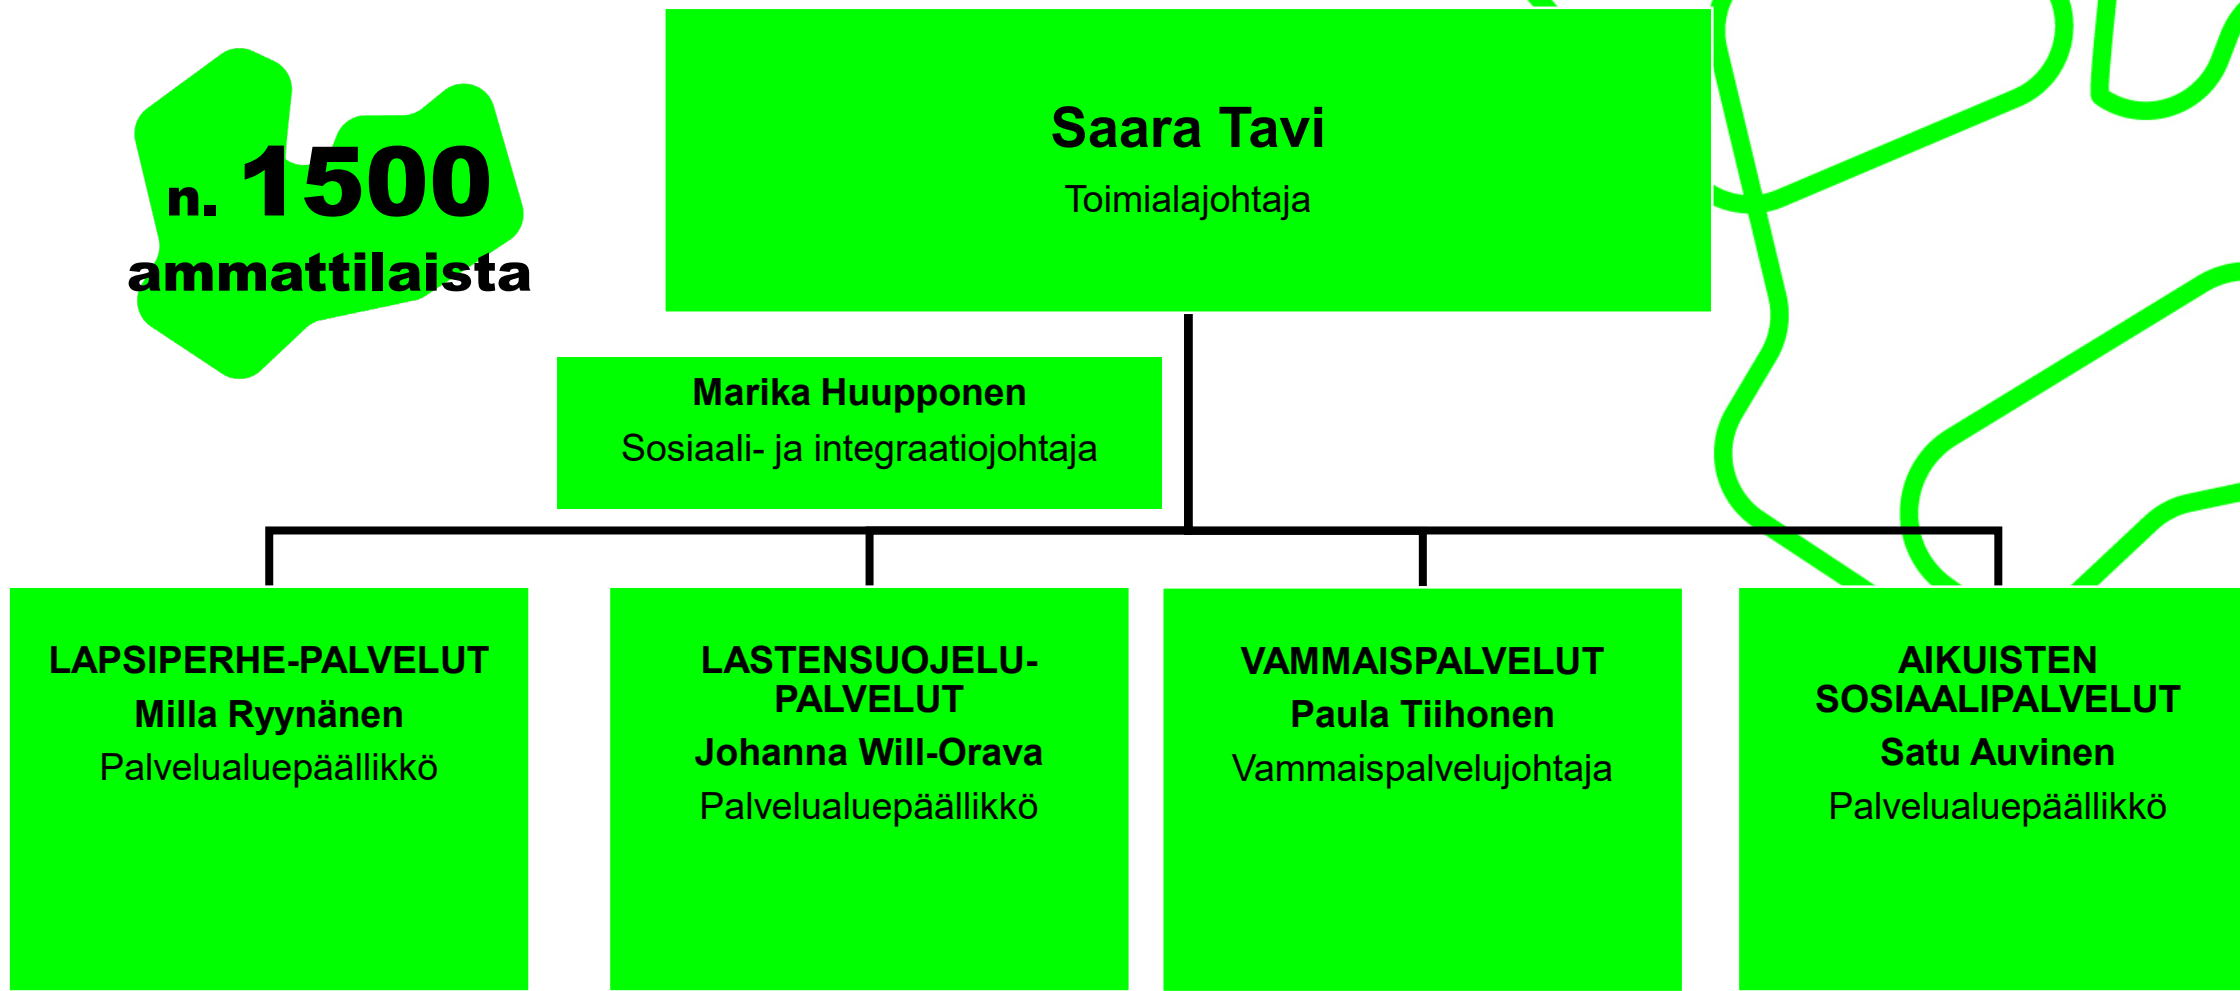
n. 1500 ammattilaista

Saara Tavi
Toimialajohtaja

Marika Huupponen
Sosiaali- ja integraatiojohtaja

LAPSIPERHE-PALVELUT
Milla Ryynänen
Palvelualuepäällikkö

LASTENSUOJELU-PALVELUT
Johanna Will-Orava
Palvelualuepäällikkö

VAMMAISPALVELUT
Paula Tiihonen
Vammaispalvelujohtaja

AIKUISTEN SOSIAALIPALVELUT
Satu Auvinen
Palvelualuepäällikkö